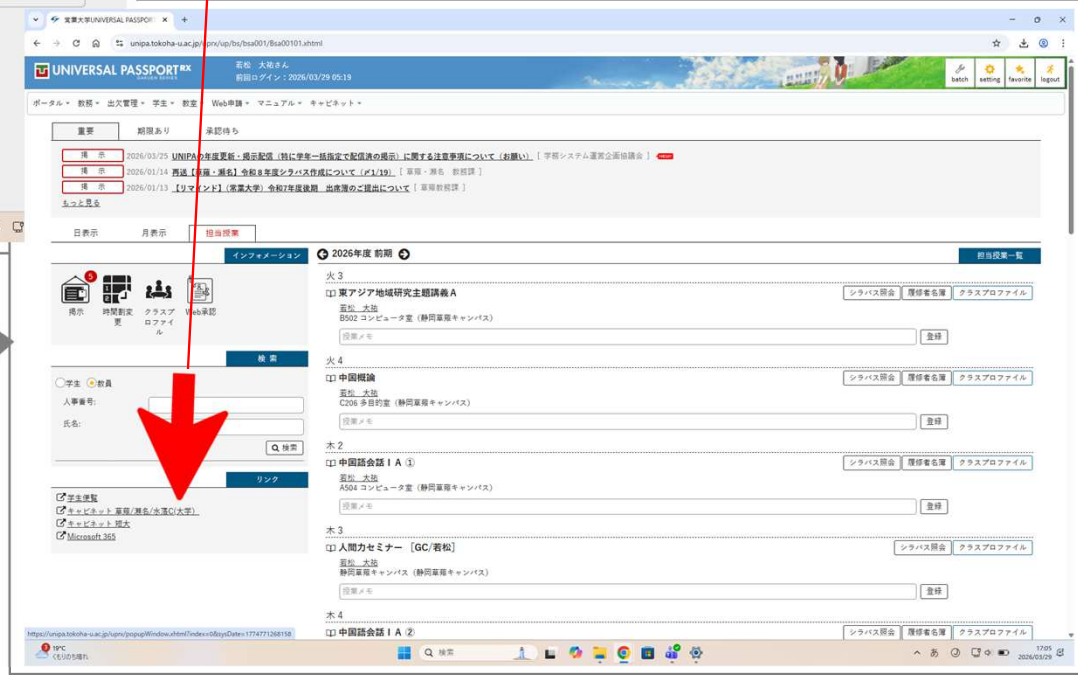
常葉大学UNIVERSAL PASSPORT ×

unipa.tokoha-u.ac.jp/uprx/up/bs/bsa001/Bsa00101.xhtml

UNIVERSAL PASSPORT RX

若松 大祐さん
前回ログイン：2026/03/29 05:19

batch setting favorite logout

ポータル ▾ 教務 ▾ 出欠管理 ▾ 学生 ▾ 教室 ▾ Web申請 ▾ マニュアル ▾ キャビネット ▾

重要 期限あり 承認待ち

掲示 2026/03/25 UNIPAの年度更新・掲示配信（特に学年一括指定で配信済の掲示）に関する注意事項について（お願い）［学務システム運営企画協議会］
掲示 2026/01/14 再送【草薙・瀬名】令和８年度シラバス作成について（〆1/19）［草薙・瀬名 教務課］
掲示 2026/01/13 【リマインド】（常葉大学）令和7年度後期 出席簿のご提出について［草薙教務課］
もっと見る

日表示 月表示 担当授業

インフォメーション

5
掲示 時間割変更 クラスプロファイル Web承認

検索

○学生 ◉教員
人事番号:
氏名:
検索

リンク

学生便覧
キャビネット 草薙/瀬名/水落C(大学)
キャビネット 短大
Microsoft 365

2026年度 前期

担当授業一覧

火３
東アジア地域研究主題講義Ａ
シラバス照会 履修者名簿 クラスプロファイル
若松 大祐
B502 コンピュータ室（静岡草薙キャンパス）
授業メモ
登録

火４
中国概論
シラバス照会 履修者名簿 クラスプロファイル
若松 大祐
C206 多目的室（静岡草薙キャンパス）
授業メモ
登録

木２
中国語会話ⅠＡ ①
シラバス照会 履修者名簿 クラスプロファイル
若松 大祐
A504 コンピュータ室（静岡草薙キャンパス）
授業メモ
登録

木３
人間力セミナー ［GC/若松］
シラバス照会 クラスプロファイル
若松 大祐
静岡草薙キャンパス（静岡草薙キャンパス）
授業メモ
登録

木４
中国語会話ⅠＡ ②
シラバス照会 履修者名簿 クラスプロファイル

https://unipa.tokoha-u.ac.jp/uprx/popupWindow.xhtml?index=0&sysDate=1774771268158

19°C
くもりのち晴れ

検索

17:05
2026/03/29